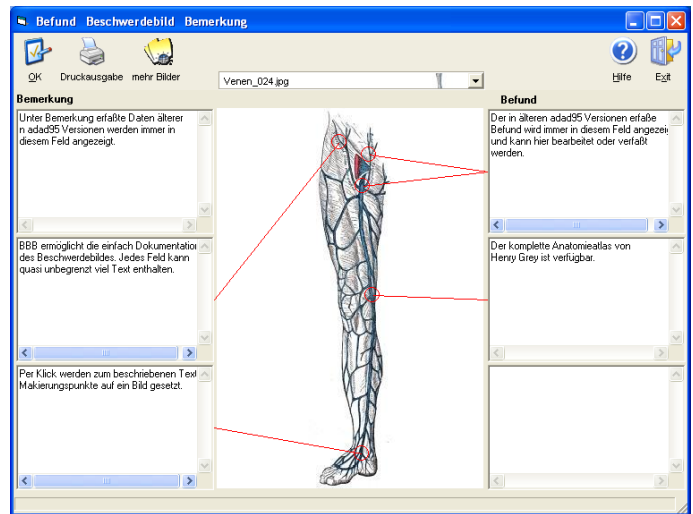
Befund Beschwerdebild Bemerkung

OK Druckausgabe mehr Bilder

Venen_024.jpg

Hilfe Exit

Bemerkung

Befund

Unter Bemerkung erfaßte Daten älterer n adad95 Versionen werden immer in diesem Feld angezeigt.

BBB ermöglicht die einfach Dokumentatio des Beschwerdebildes. Jedes Feld kann quasi unbegrenzt viel Text enthalten.

Per Klick werden zum beschriebenen Tex Makierungspunkte auf ein Bild gesetzt.

Der in älteren adad95 Versionen erfaße Befund wird immer in diesem Feld angezei und kann hier bearbeitet oder verfaßt werden.

Der komplette Anatomieatlas von Henry Grey ist verfügbar.